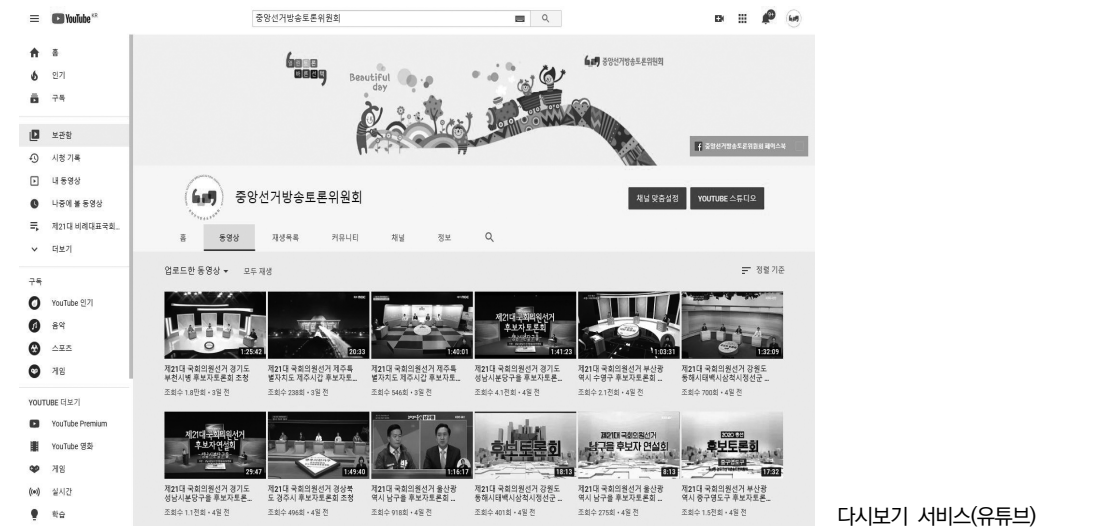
YouTube KR

중앙선거방송토론위원회

홈
인기
구독
보관함
시청 기록
내 동영상
나중에 볼 동영상
제21대 비례대표국회...
더보기

구독
YouTube 인기
음악
스포츠
게임

YOUTUBE 더보기
YouTube Premium
YouTube 영화
게임
실시간
학습

Beautiful day

중앙선거방송토론위원회

중앙선거방송토론위원회 페이스북

중앙선거방송토론위원회

채널 맞춤설정
YOUTUBE 스튜디오

홈
동영상
재생목록
커뮤니티
채널
정보

업로드한 동영상
모두 재생
정렬 기준

1:25:42
제21대 국회의원선거 경기도 부천시병 후보자토론회 초청
조회수 1.8만회 • 3일 전

20:33
제21대 국회의원선거 제주특별자치도 제주시갑 후보자토...
조회수 238회 • 3일 전

1:40:01
제21대 국회의원선거 제주특별자치도 제주시갑 후보자토...
조회수 546회 • 3일 전

제21대 국회의원선거 후보자토론회
1:41:23
제21대 국회의원선거 경기도 성남시분당구을 후보자토론...
조회수 4.1천회 • 4일 전

1:03:31
제21대 국회의원선거 부산광역시 수영구 후보자토론회 ...
조회수 2.1천회 • 4일 전

1:32:09
제21대 국회의원선거 강원도 동해시태백시삼척시정선군 ...
조회수 700회 • 4일 전

제21대 국회의원선거 후보자연설회
29:47
제21대 국회의원선거 경기도 성남시분당구을 후보자토론...
조회수 1.1천회 • 4일 전

1:49:40
제21대 국회의원선거 경상북도 경주시 후보자토론회 초청
조회수 496회 • 4일 전

1:16:17
제21대 국회의원선거 울산광역시 남구을 후보자토론회 ...
조회수 918회 • 4일 전

후보토론회
18:13
제21대 국회의원선거 강원도 동해시태백시삼척시정선군 ...
조회수 401회 • 4일 전

제21대 국회의원선거 남구을 후보자 연설회
8:13
제21대 국회의원선거 울산광역시 남구을 후보자토론회 ...
조회수 275회 • 4일 전

후보토론회
17:32
제21대 국회의원선거 부산광역시 중구영도구 후보자토론...
조회수 1.5천회 • 4일 전

다시보기 서비스(유튜브)